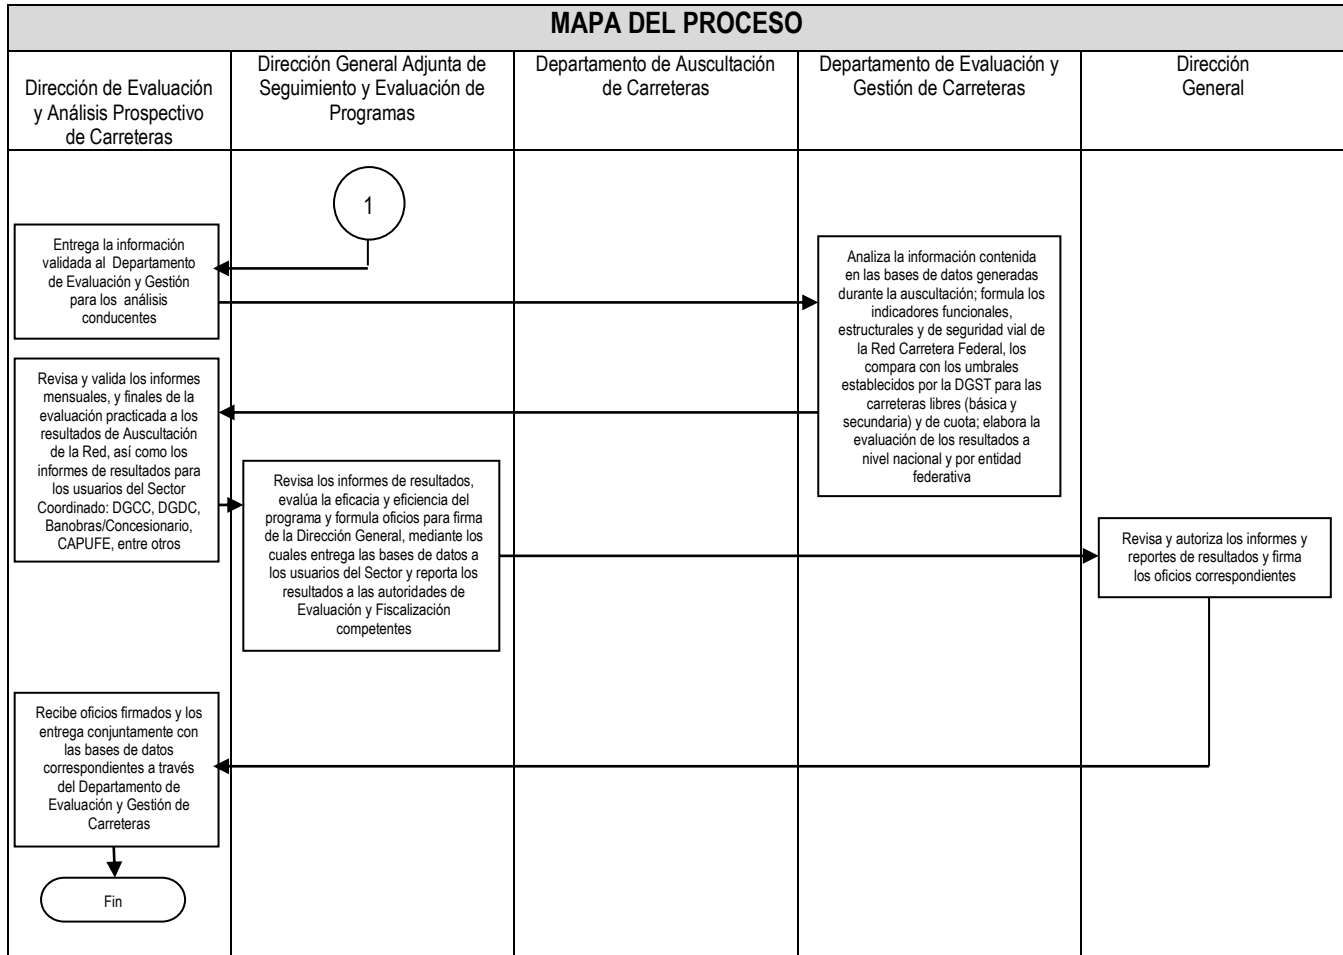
MAPA DEL PROCESO

| Dirección de Evaluación y Análisis Prospectivo de Carreteras | Dirección General Adjunta de Seguimiento y Evaluación de Programas | Departamento de Auscultación de Carreteras | Departamento de Evaluación y Gestión de Carreteras | Dirección General |
|---|---|---|---|---|

1

Entrega la información validada al Departamento de Evaluación y Gestión para los análisis conducentes

Analiza la información contenida en las bases de datos generadas durante la auscultación; formula los indicadores funcionales, estructurales y de seguridad vial de la Red Carretera Federal, los compara con los umbrales establecidos por la DGST para las carreteras libres (básica y secundaria) y de cuota; elabora la evaluación de los resultados a nivel nacional y por entidad federativa

Revisa y valida los informes mensuales, y finales de la evaluación practicada a los resultados de Auscultación de la Red, así como los informes de resultados para los usuarios del Sector Coordinado: DGCC, DGDC, Banobras/Concesionario, CAPUFE, entre otros

Revisa los informes de resultados, evalúa la eficacia y eficiencia del programa y formula oficios para firma de la Dirección General, mediante los cuales entrega las bases de datos a los usuarios del Sector y reporta los resultados a las autoridades de Evaluación y Fiscalización competentes

Revisa y autoriza los informes y reportes de resultados y firma los oficios correspondientes

Recibe oficios firmados y los entrega conjuntamente con las bases de datos correspondientes a través del Departamento de Evaluación y Gestión de Carreteras

Fin